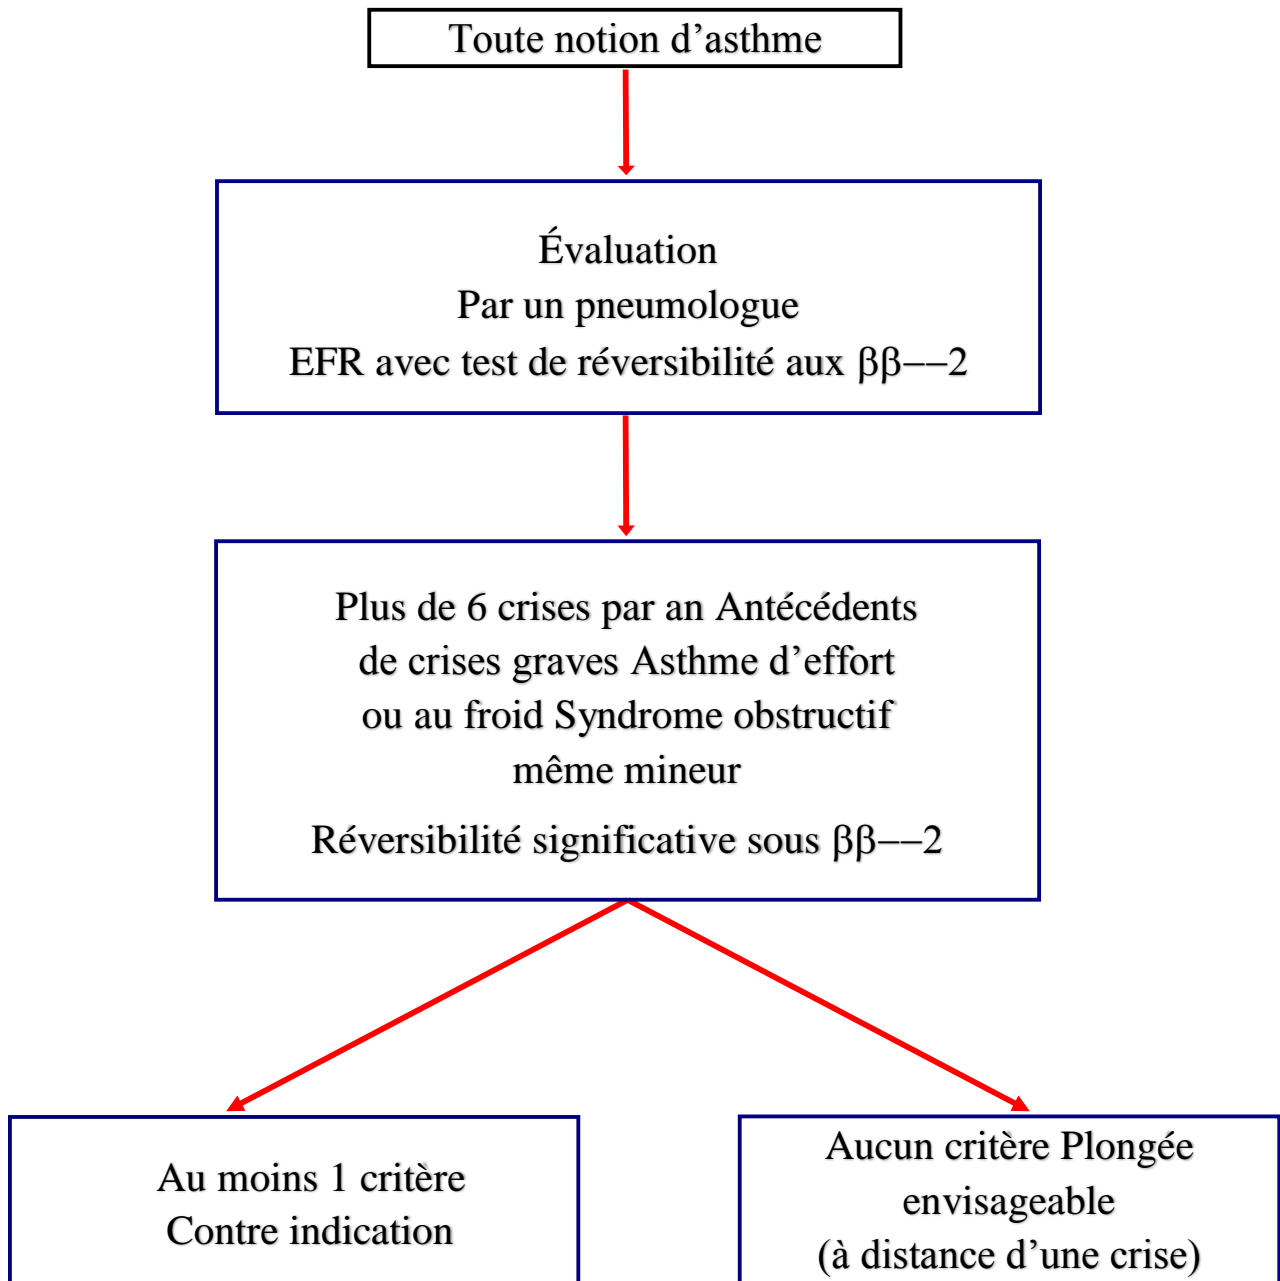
Toute notion d’asthme

Évaluation
Par un pneumologue
EFR avec test de réversibilité aux ββ––2

Plus de 6 crises par an Antécédents de crises graves Asthme d’effort ou au froid Syndrome obstructif même mineur
Réversibilité significative sous ββ––2

Au moins 1 critère
Contre indication

Aucun critère Plongée envisageable
(à distance d’une crise)